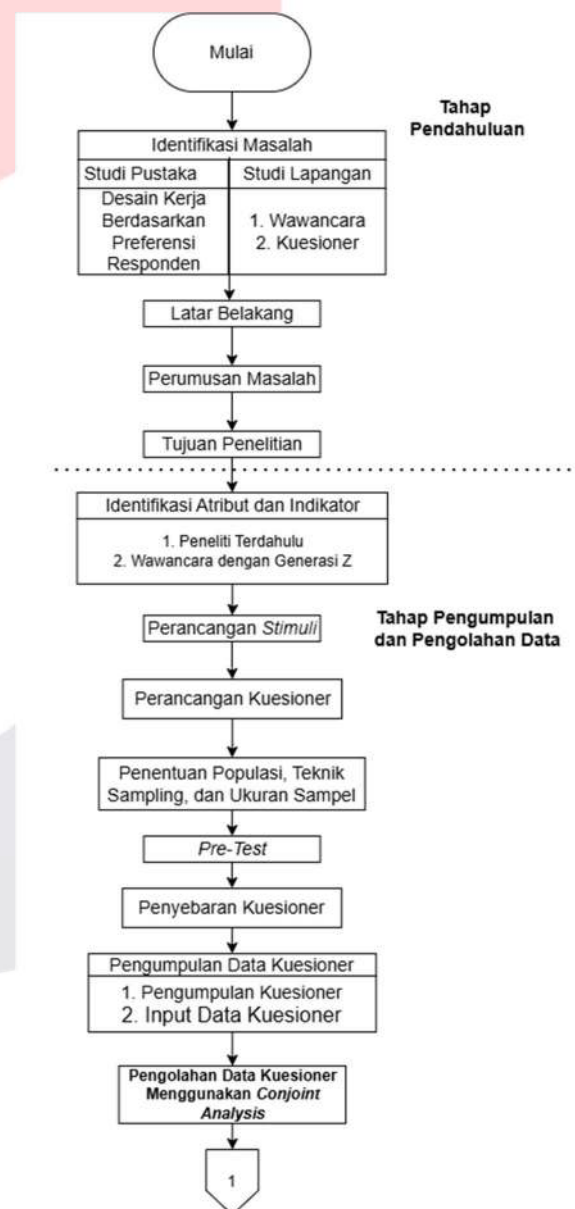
Mulai

Tahap Pendahuluan

Identifikasi Masalah

| Studi Pustaka | Studi Lapangan |
|---|---|
| Desain Kerja Berdasarkan Preferensi Responden | 1. Wawancara 2. Kuesioner |

Latar Belakang

Perumusan Masalah

Tujuan Penelitian

Identifikasi Atribut dan Indikator

1. Peneliti Terdahulu
2. Wawancara dengan Generasi Z

Tahap Pengumpulan dan Pengolahan Data

Perancangan *Stimuli*

Perancangan Kuesioner

Penentuan Populasi, Teknik Sampling, dan Ukuran Sampel

*Pre-Test*

Penyebaran Kuesioner

Pengumpulan Data Kuesioner

1. Pengumpulan Kuesioner
2. Input Data Kuesioner

Pengolahan Data Kuesioner Menggunakan *Conjoint Analysis*

1